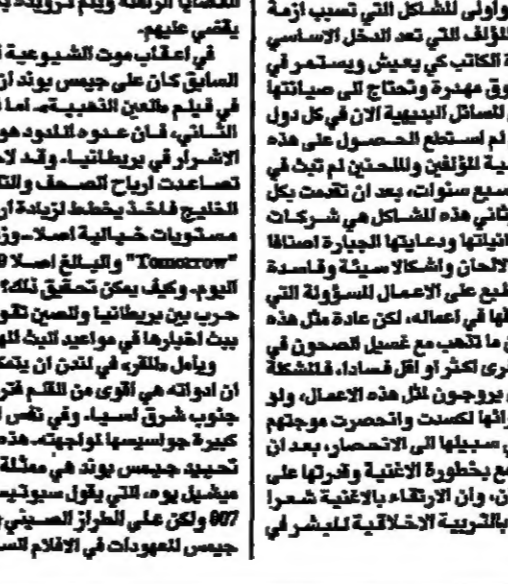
للقضايا الراهنة ويتم ترويجه ب
يقضي عليهم.
في اعقاب موت الشيوعية
السابق كان على جيمس بوند از
في فيلم طاعين الذهبية، اما ا
الثاني، فان عدوه اللدود هو
الاشرار في بريطانيا. وقد لا
تصاعدت ارباح الصحف والت
الخليج فانه يخطط لزيادة ار
مستويات خيالية اصلا، وز
"Tomorrow" والبالغ اصلا
اليوم. وكيف يمكن تحقيق ذلك؟
حرب بين بريطانيا والصين تقو
يبث اخبارها في مواعيد البث الم
ويأمل طاقره في لندن ان يتمك
ان ادواته هي اقوى من القمم قتر
جنوب شرق اسيا، وفي نفس ا
كبيرة جواسيسها لمواجهته. هذه
تحييد جيمس بوند هي ممثلة
ميشيل يوه، التي يقول سيوتيس
007 ولكن على الطراز الصيني
جيمس للمعهودات في الافلام الس

واولى للشاكل التي تسبب ازمة
المؤلف التي تعد الدخل الاساسي
الكاتب كي يعيش ويستمر في
سوق مهددة وتحتاج لى صياغتها
للمسائل البديهية الان في كل دول
لم استطع الحصول على هذه
حقوق المؤلفين والملحنين لم تبث في
سبع سنوات، بعد ان تقدمت بكل
الثاني هذه للشاكل هي شركات
الغانيات ودعايتها الجبارة اصنافا
الالحان واشكالا سيئة وفاسدة
الطبع على الاعمال السؤولة التي
فيها في اعماله، لكن عادة مثل هذه
ن ما تذهب مع غسيل الصحون في
اخرى اكثر او اقل فسادا. فالشكلة
ن يروجون لمثل هذه الاعمال، ولو
قرائها لكسدت وانحصرت موجتهم
في سبيلها الى الانحصار، بعد ان
مع بخطورة الاغنية وقدرتها على
ن، وان الارتقاء بالاغنية شعرا
بالتربية الاخلاقية للبشر في